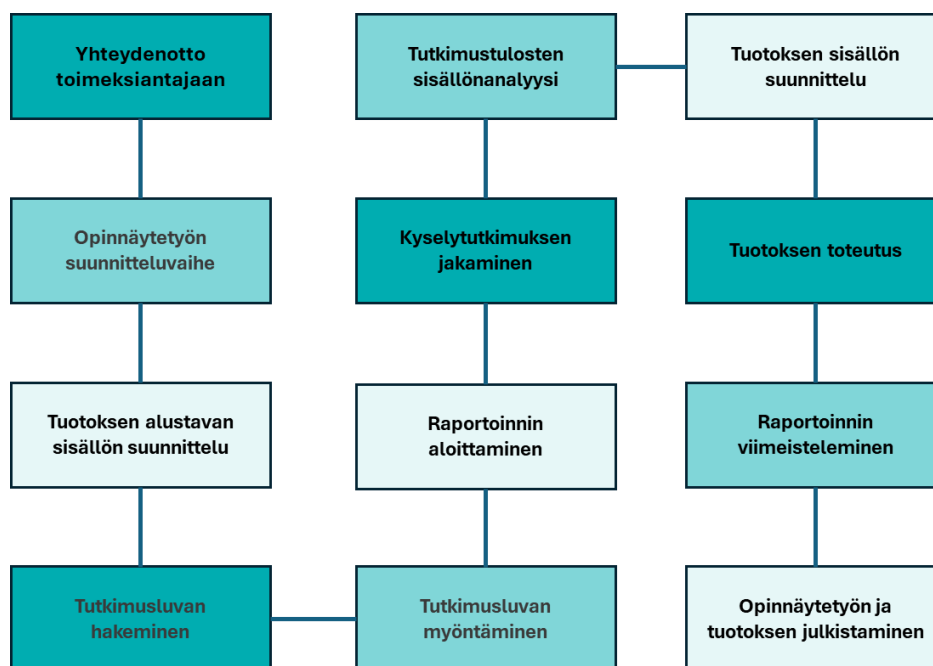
Yhteydenotto toimeksiantajaan

Opinnäytetyön suunnitteluvaihe

Tuotoksen alustavan sisällön suunnittelu

Tutkimusluvan hakeminen

Tutkimusluvan myöntäminen

Raportoinnin aloittaminen

Kyselytutkimuksen jakaminen

Tutkimustulosten sisällönanalyysi

Tuotoksen sisällön suunnittelu

Tuotoksen toteutus

Raportoinnin viimeisteleminen

Opinnäytetyön ja tuotoksen julkistaminen